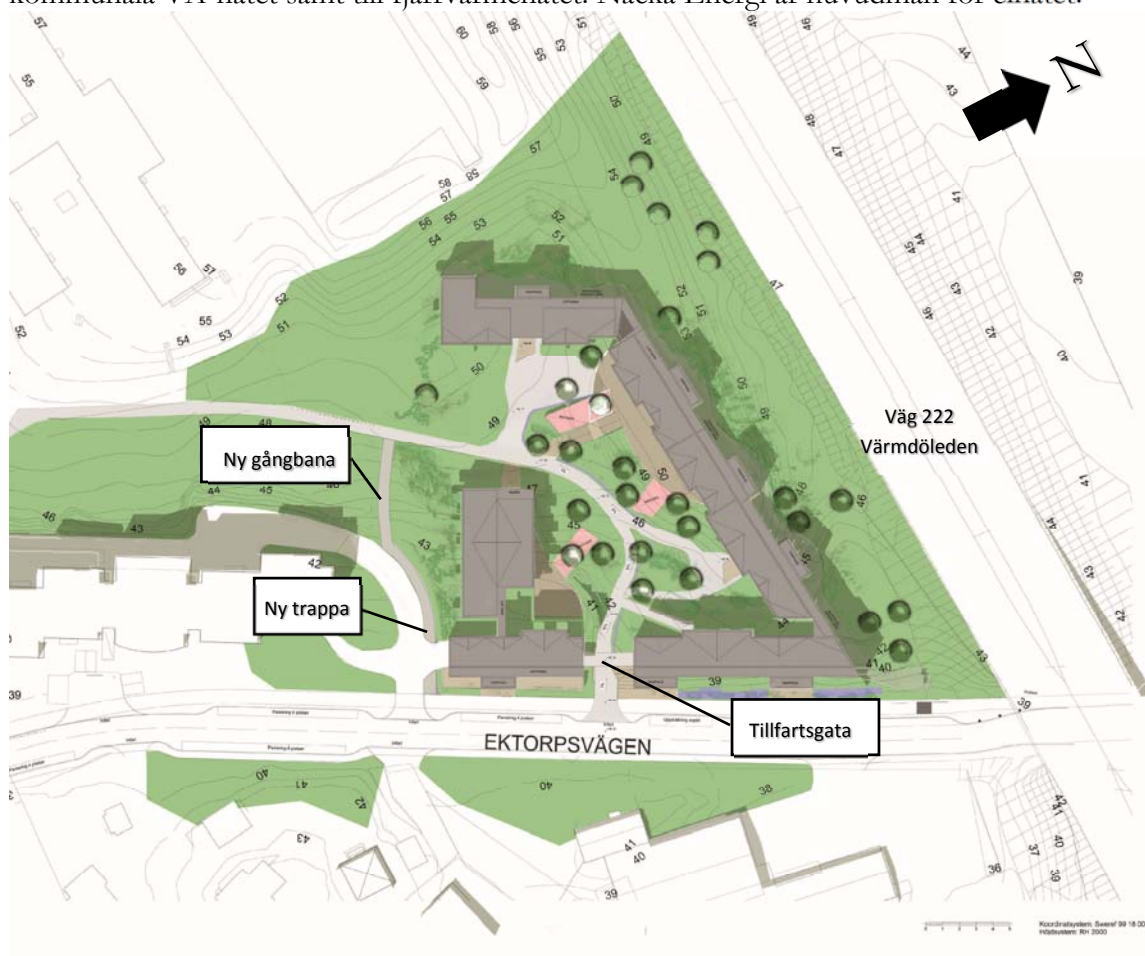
kommunala VA-nätet samt till fjärrvärmenätet. Nacka Energi är huvudman för elnätet.

N

Väg 222
Värmdöleden

Ny gångbana

Ny trappa

Tillfartsgata

EKTORPSVÄGEN

Koordinatsystem: Sweref 99 18 00
Höjdsystem: RH 2000